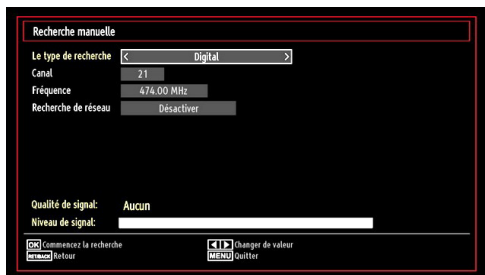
Recherche manuelle

Le type de recherche < Digital >
Canal 21
Fréquence 474.00 MHz
Recherche de réseau Désactiver

Qualité de signal: Aucun
Niveau de signal:

OK Commencez la recherche
RETURN Retour
◄► Changer de valeur
MENU Quitter